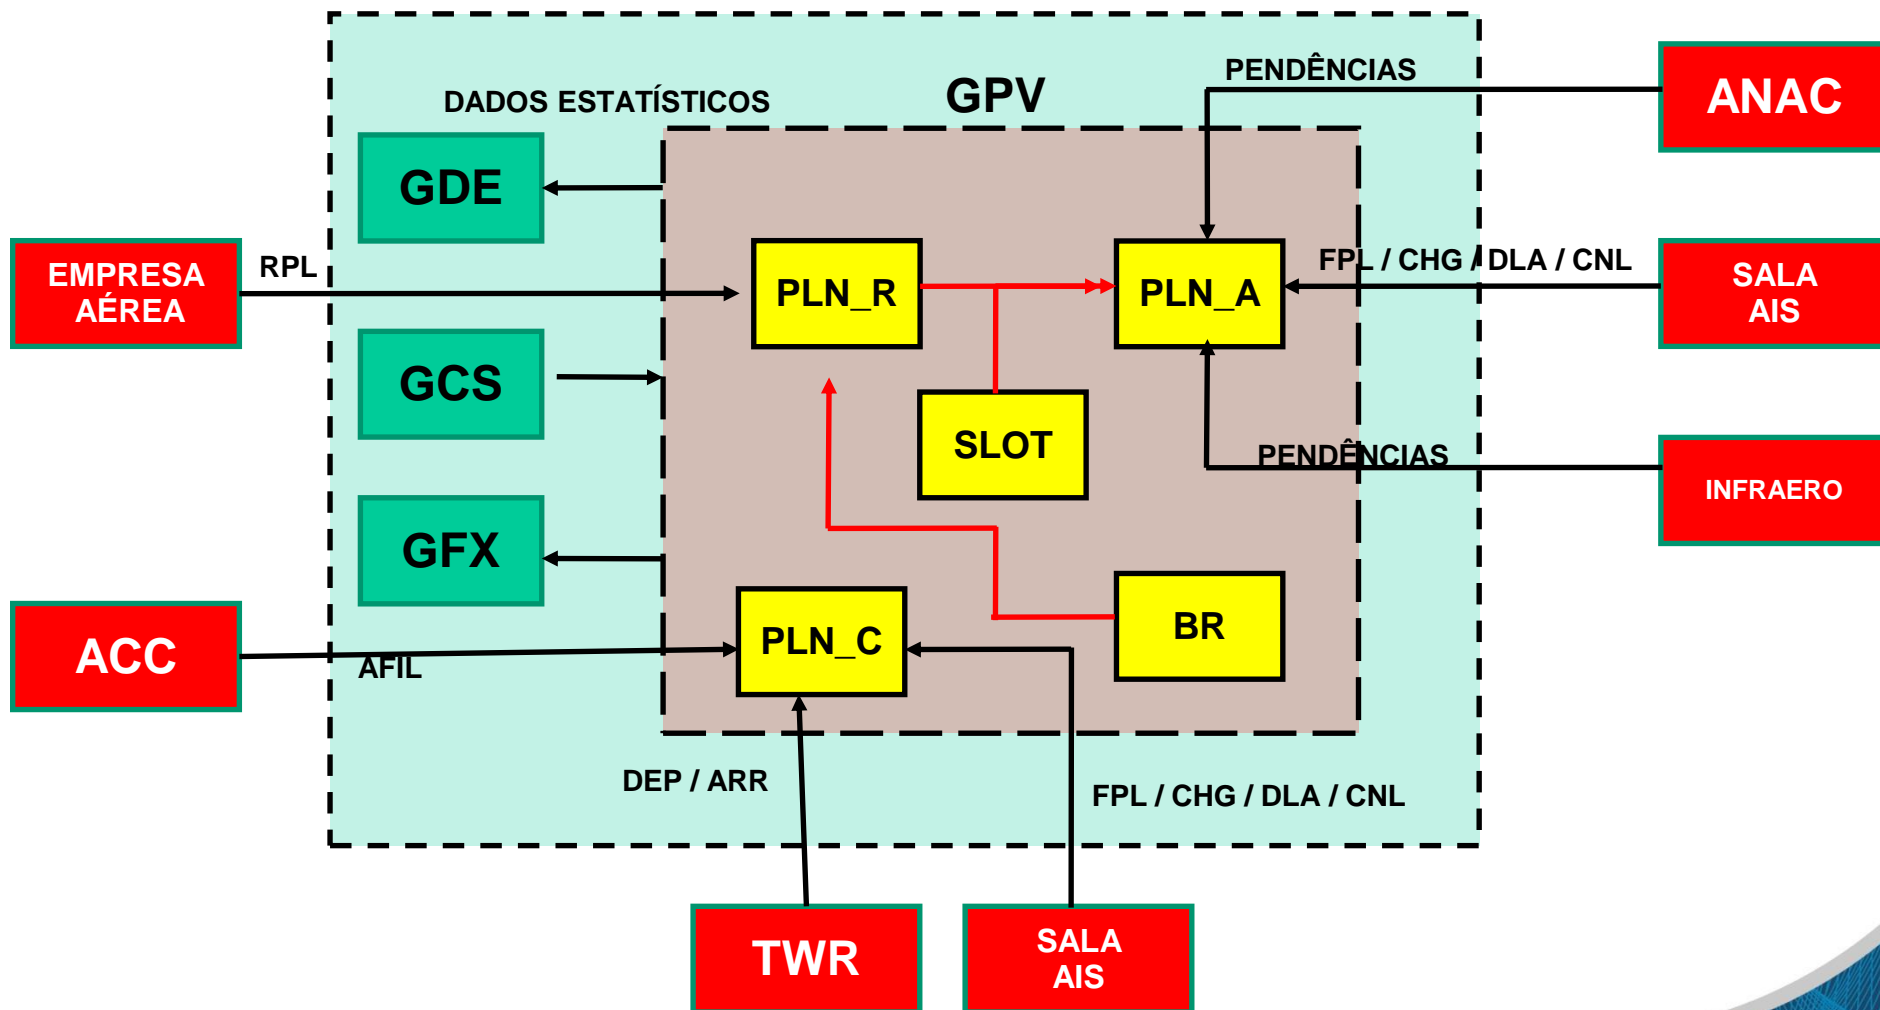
GPV

DADOS ESTATÍSTICOS

PENDÊNCIAS

ANAC

GDE

EMPRESA AÉREA

RPL

PLN_R

PLN_A

FPL / CHG / DLA / CNL

SALA AIS

GCS

SLOT

PENDÊNCIAS

INFRAERO

GFX

BR

ACC

AFIL

PLN_C

DEP / ARR

FPL / CHG / DLA / CNL

TWR

SALA AIS